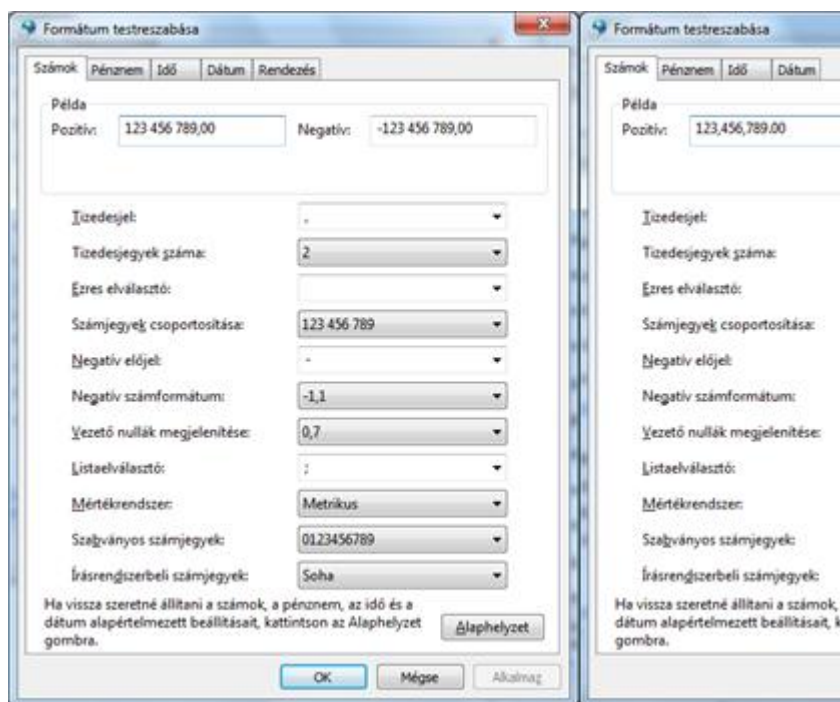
Formátum testreszabása

Számok | Pénznem | Idő | Dátum | Rendezés

Példa
Pozitív: 123 456 789,00
Negatív: -123 456 789,00

Tizedesjel: ,
Tizedesjegyek száma: 2
Ezres elválasztó:
Számjegyek csoportosítása: 123 456 789
Negatív előjel: -
Negatív számformátum: -1,1
Vezető nullák megjelenítése: 0,7
Listaelválasztó: ;
Mértékrendszer: Metrikus
Szabványos számjegyek: 0123456789
Írásrendszerbeli számjegyek: Soha

Ha vissza szeretné állítani a számok, a pénznem, az idő és a dátum alapértelmezett beállításait, kattintson az Alaphelyzet gombra.

Alaphelyzet

OK | Mégse | Alkalmaz

Formátum testreszabása

Számok | Pénznem | Idő | Dátum

Példa
Pozitív: 123,456,789.00

Tizedesjel:
Tizedesjegyek száma:
Ezres elválasztó:
Számjegyek csoportosítása:
Negatív előjel:
Negatív számformátum:
Vezető nullák megjelenítése:
Listaelválasztó:
Mértékrendszer:
Szabványos számjegyek:
Írásrendszerbeli számjegyek:

Ha vissza szeretné állítani a számok, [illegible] dátum alapértelmezett beállításait, k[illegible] gombra.